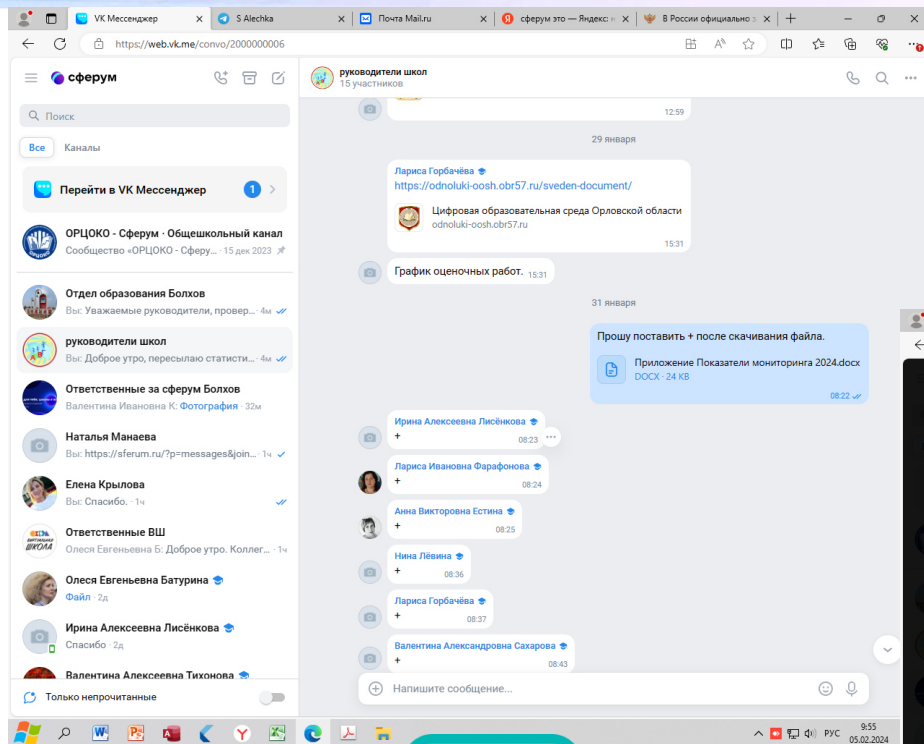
VK Мессенджер
S Alechka
Почта Mail.ru
сферум это — Яндекс: н
В России официально з

https://web.vk.me/convo/2000000006

сферум

Поиск

Все
Каналы

Перейти в VK Мессенджер 1

ОРЦОКО - Сферум · Общешкольный канал
Сообщество «ОРЦОКО - Сферу... · 15 дек 2023

Отдел образования Болхов
Вы: Уважаемые руководители, провер... · 4м

руководители школ
Вы: Доброе утро, пересылаю статисти... · 4м

Ответственные за сферум Болхов
Валентина Ивановна К: Фотография · 32м

Наталья Манаева
Вы: https://sferum.ru/?p=messages&join... · 1ч

Елена Крылова
Вы: Спасибо. · 1ч

Ответственные ВШ
Олеся Евгеньевна Б: Доброе утро. Коллег... · 1ч

Олеся Евгеньевна Батурина
Файл · 2д

Ирина Алексеевна Лисёнкова
Спасибо · 2д

Валентина Алексеевна Тихонова

Только непрочитанные

руководители школ
15 участников

12:59

29 января

Лариса Горбачёва
https://odnoluki-oosh.obr57.ru/sveden-document/
Цифровая образовательная среда Орловской области
odnoluki-oosh.obr57.ru
15:31

График оценочных работ. 15:31

31 января

Прошу поставить + после скачивания файла.
Приложение Показатели мониторинга 2024.docx
DOCX · 24 KB
08:22

Ирина Алексеевна Лисёнкова
+
08:23

Лариса Ивановна Фарафонова
+
08:24

Анна Викторовна Естина
+
08:25

Нина Лёвина
+
08:36

Лариса Горбачёва
+
08:37

Валентина Александровна Сахарова
+
08:43

Напишите сообщение...

РУС
9:55
05.02.2024